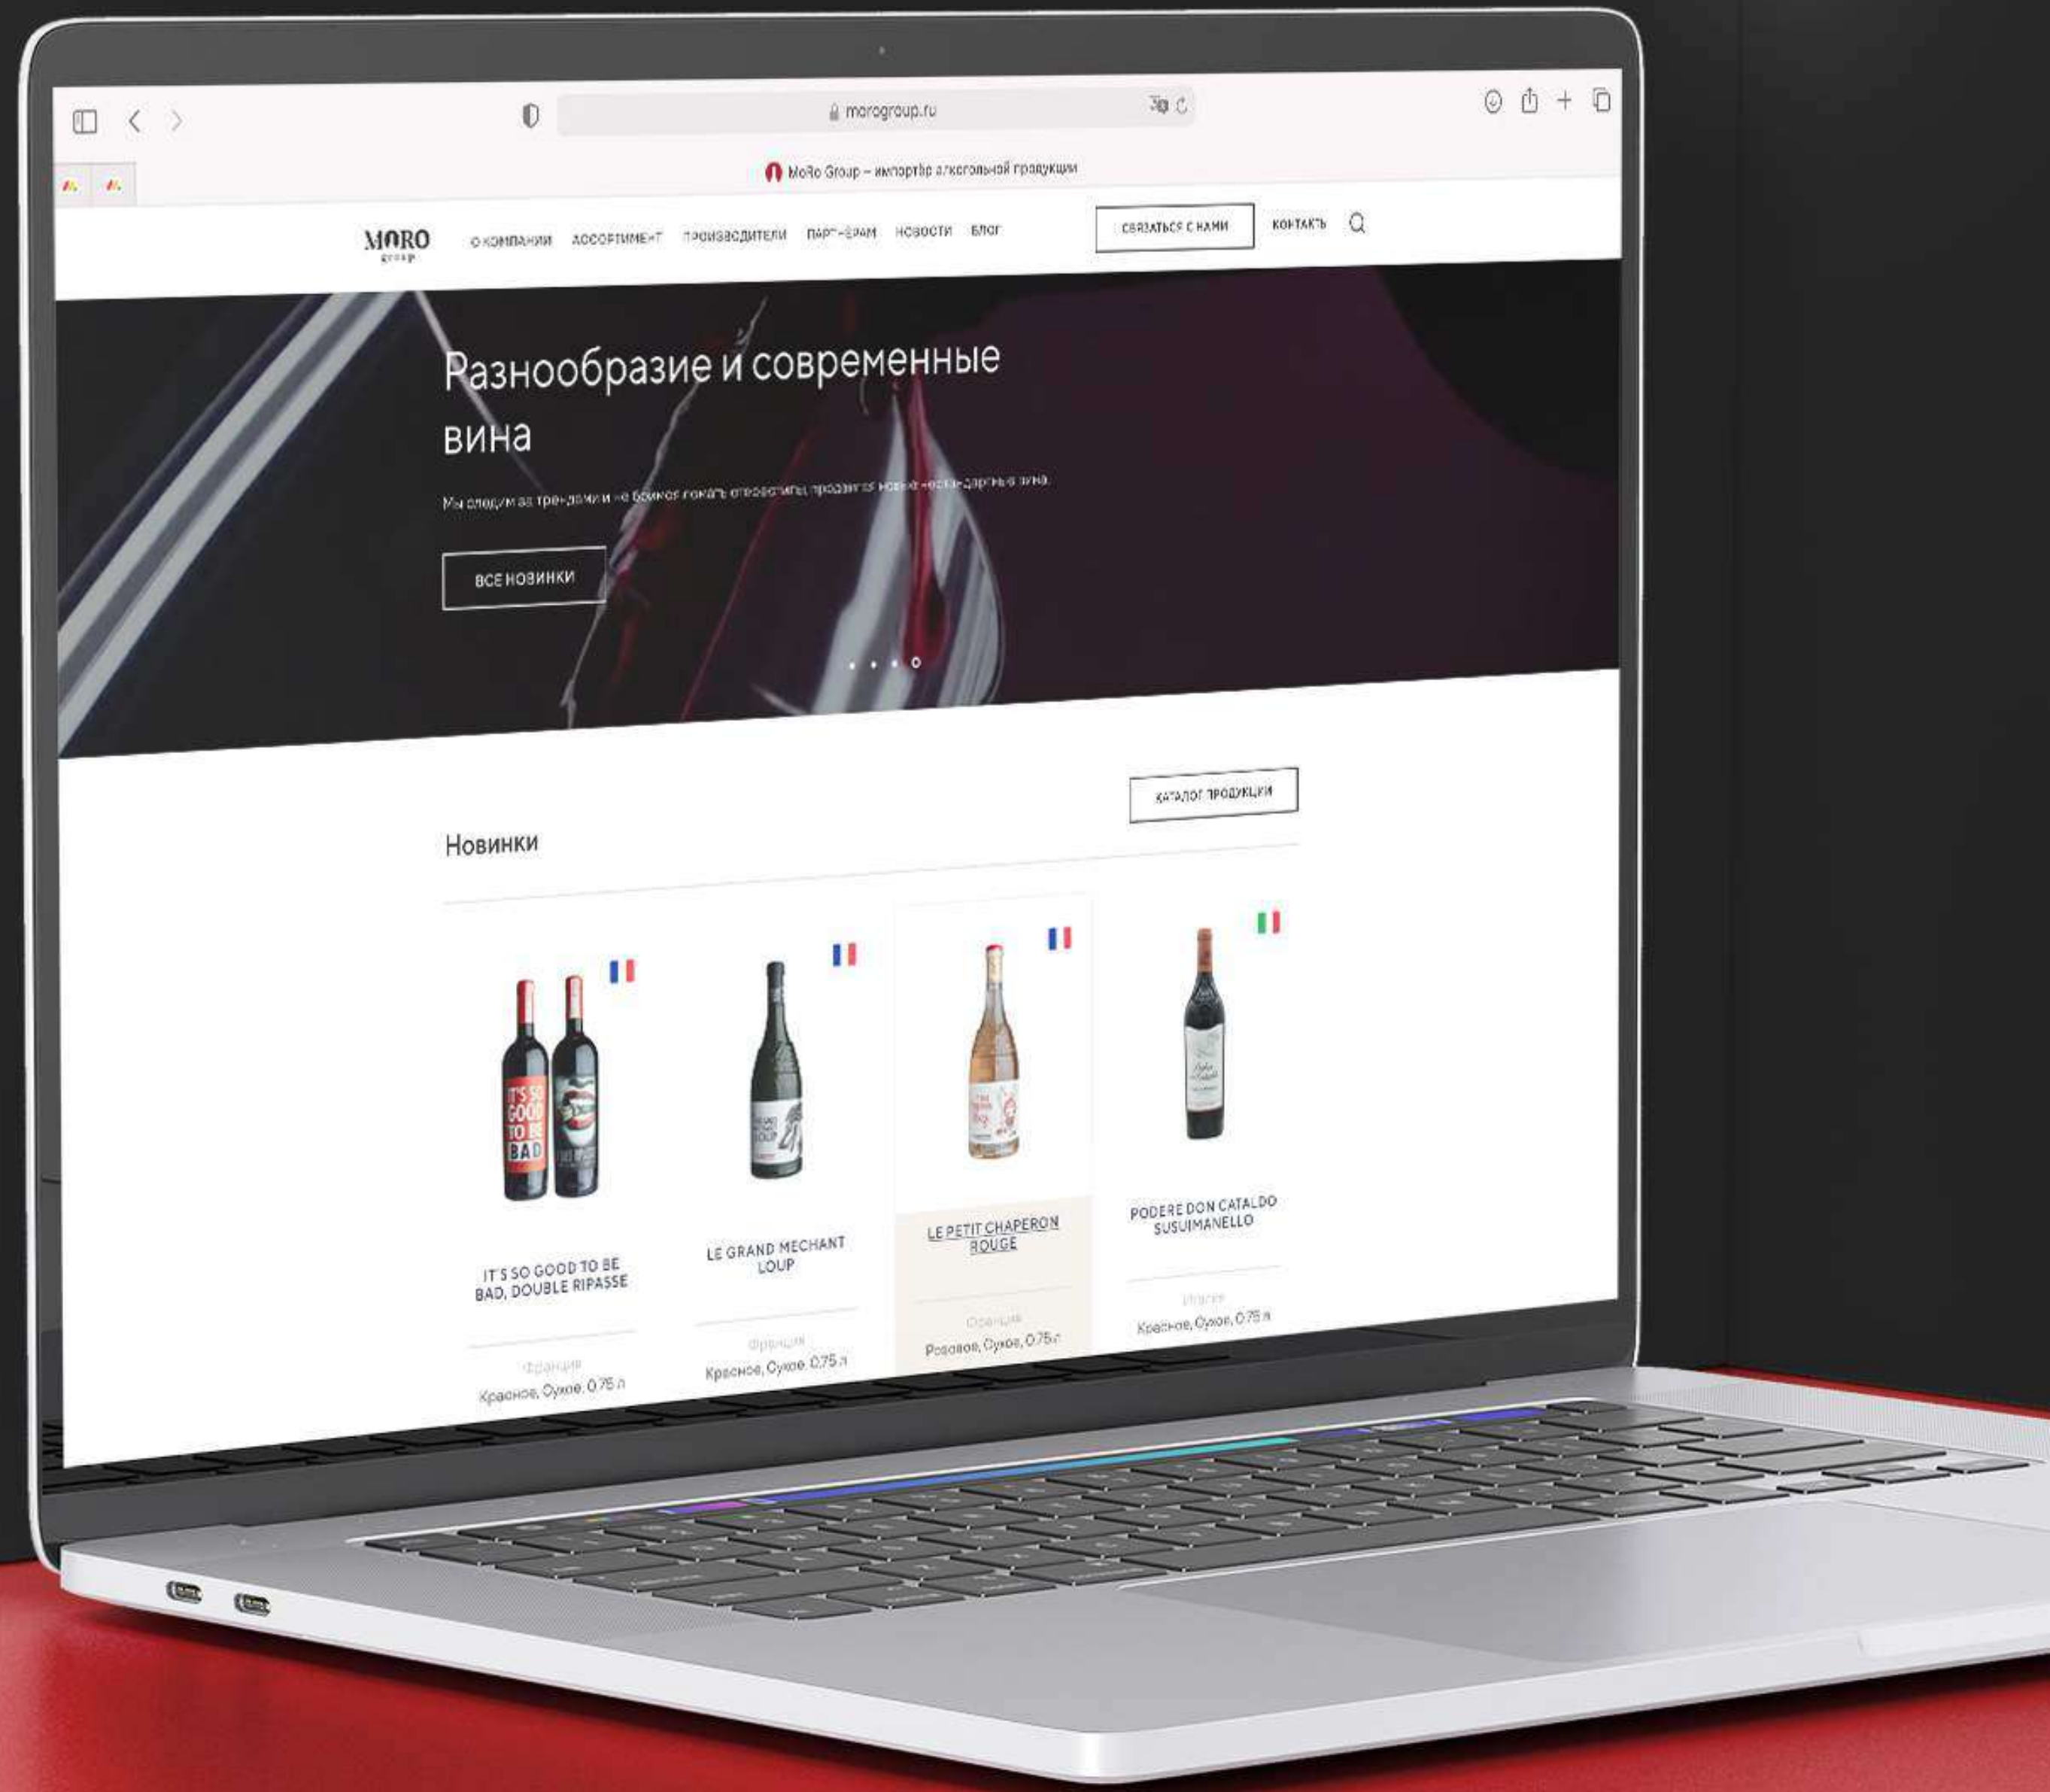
morogroup.ru

MoRo Group – импортёр алкогольной продукции

MORO group

О КОМПАНИИ АССОРТИМЕНТ ПРОИЗВОДИТЕЛИ ПАРТНЁРАМ НОВОСТИ БЛОГ

СВЯЗАТЬСЯ С НАМИ КОНТАКТЫ

Разнообразие и современные вина

Мы следим за трендами и не боимся показать отечественным продавцам новые нестандартные вина.

ВСЕ НОВИНКИ

КАТАЛОГ ПРОДУКЦИИ

Новинки

IT'S SO GOOD TO BE BAD, DOUBLE RIPASSE

Франция

Красное, Сухое, 0.75 л

LE GRAND MECHANT LOUP

Франция

Красное, Сухое 0.75 л

LE PETIT CHAPERON ROUGE

Франция

Розовое, Сухое, 0.75 л

PODERE DON CATALDO SUSUIMANELLO

Италия

Красное, Сухое, 0.75 л